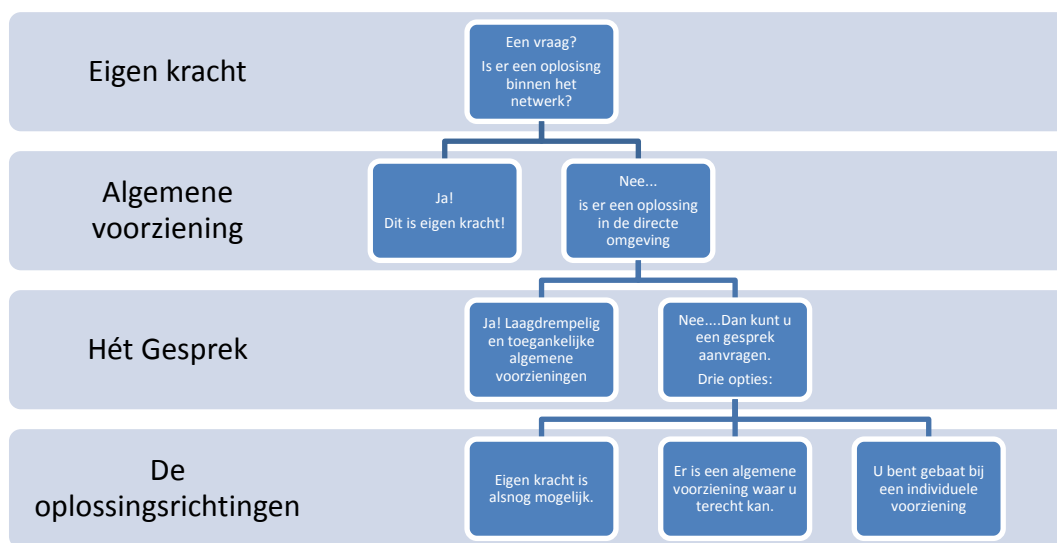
Eigen kracht

Een vraag?

Is er een oplosisng binnen het netwerk?

Algemene voorziening

Ja!

Dit is eigen kracht!

Nee...

is er een oplossing in de directe omgeving

Hét Gesprek

Ja! Laagdrempelig en toegankelijke algemene voorzieningen

Nee....Dan kunt u een gesprek aanvragen.

Drie opties:

De oplossingsrichtingen

Eigen kracht is alsnog mogelijk.

Er is een algemene voorziening waar u terecht kan.

U bent gebaat bij een individuele voorziening